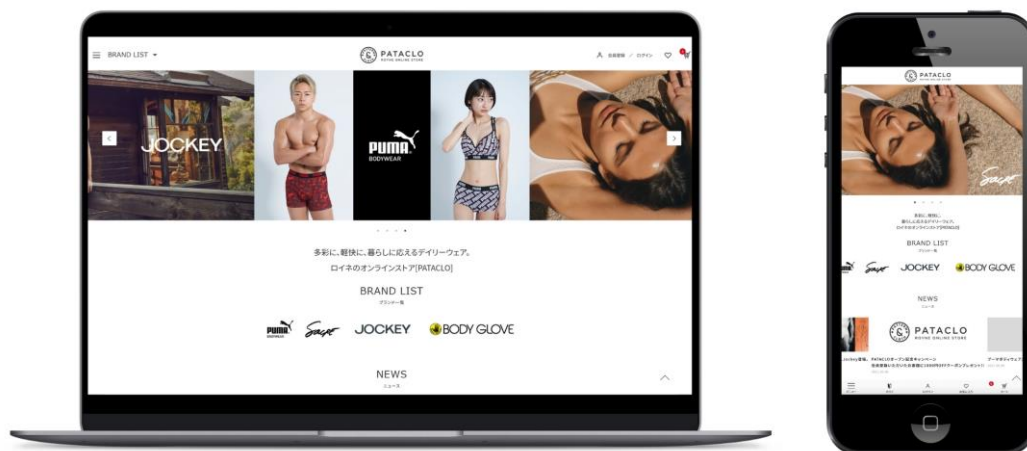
BRAND LIST

PATACLO
ROYNE ONLINE STORE

会員登録 / ログイン

JOCKEY

PUMA
BODYWEAR

多彩に、軽快に、暮らしに応えるデイリーウェア。
ロイネのオンラインストア[PATACLO]

BRAND LIST
ブランド一覧

PUMA BODYWEAR Scoot JOCKEY BODY GLOVE

NEWS
ニュース

PATACLO

多彩に、軽快に、
暮らしに応えるデイリーウェア。
ロイネのオンラインストア[PATACLO]

BRAND LIST
ブランド一覧

Scoot JOCKEY BODY GLOVE

NEWS
ニュース

PATACLO
ROYNE ONLINE STORE

Jockey登場。 PATACLOオープン記念キャンペーン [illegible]

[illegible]